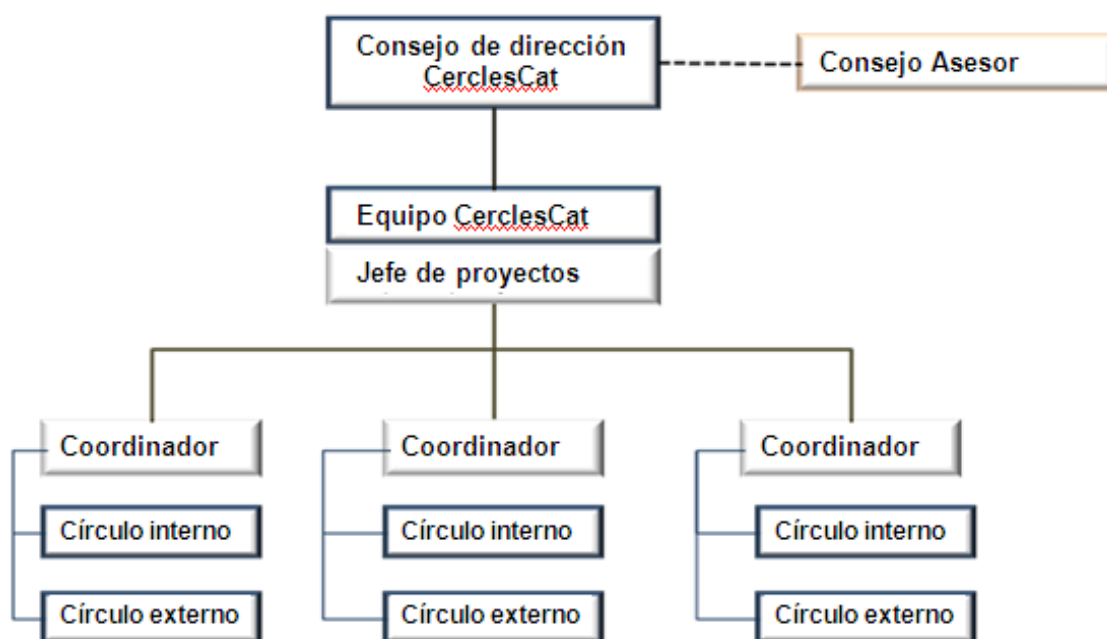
Consejo de dirección CerclesCat

Consejo Asesor

Equipo CerclesCat

Jefe de proyectos

Coordinador

Círculo interno

Círculo externo

Coordinador

Círculo interno

Círculo externo

Coordinador

Círculo interno

Círculo externo